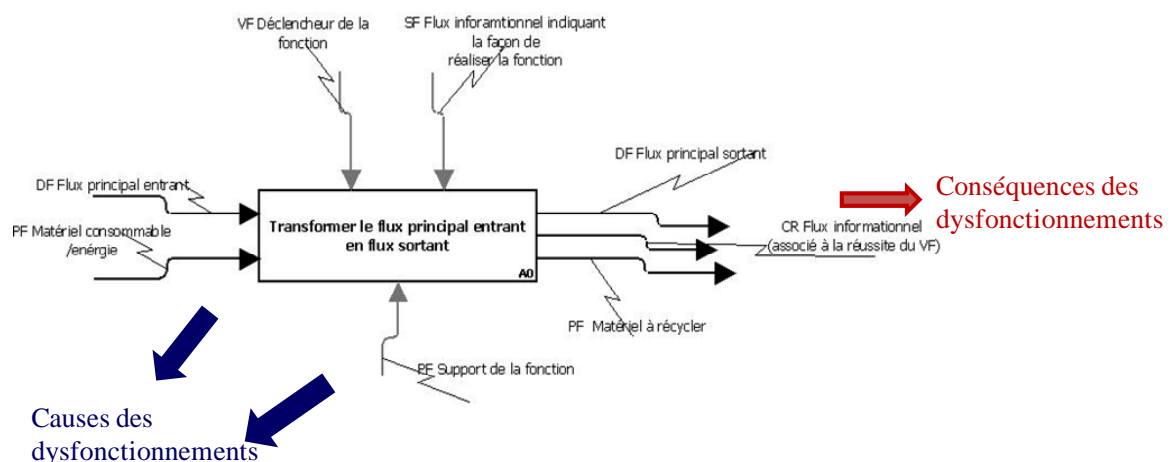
VF Déclencheur de la fonction

SF Flux inforamtionnel indiquant la facon de réaliser la fonction

DF Flux principal entrant

PF Matériel consommable /énergie

Transformer le flux principal entrant en flux sortant

A0

DF Flux principal sortant

Conséquences des dysfonctionnements

CR Flux informationnel (associé à la réussite du VF)

PF Matériel à récycler

PF Support de la fonction

Causes des dysfonctionnements